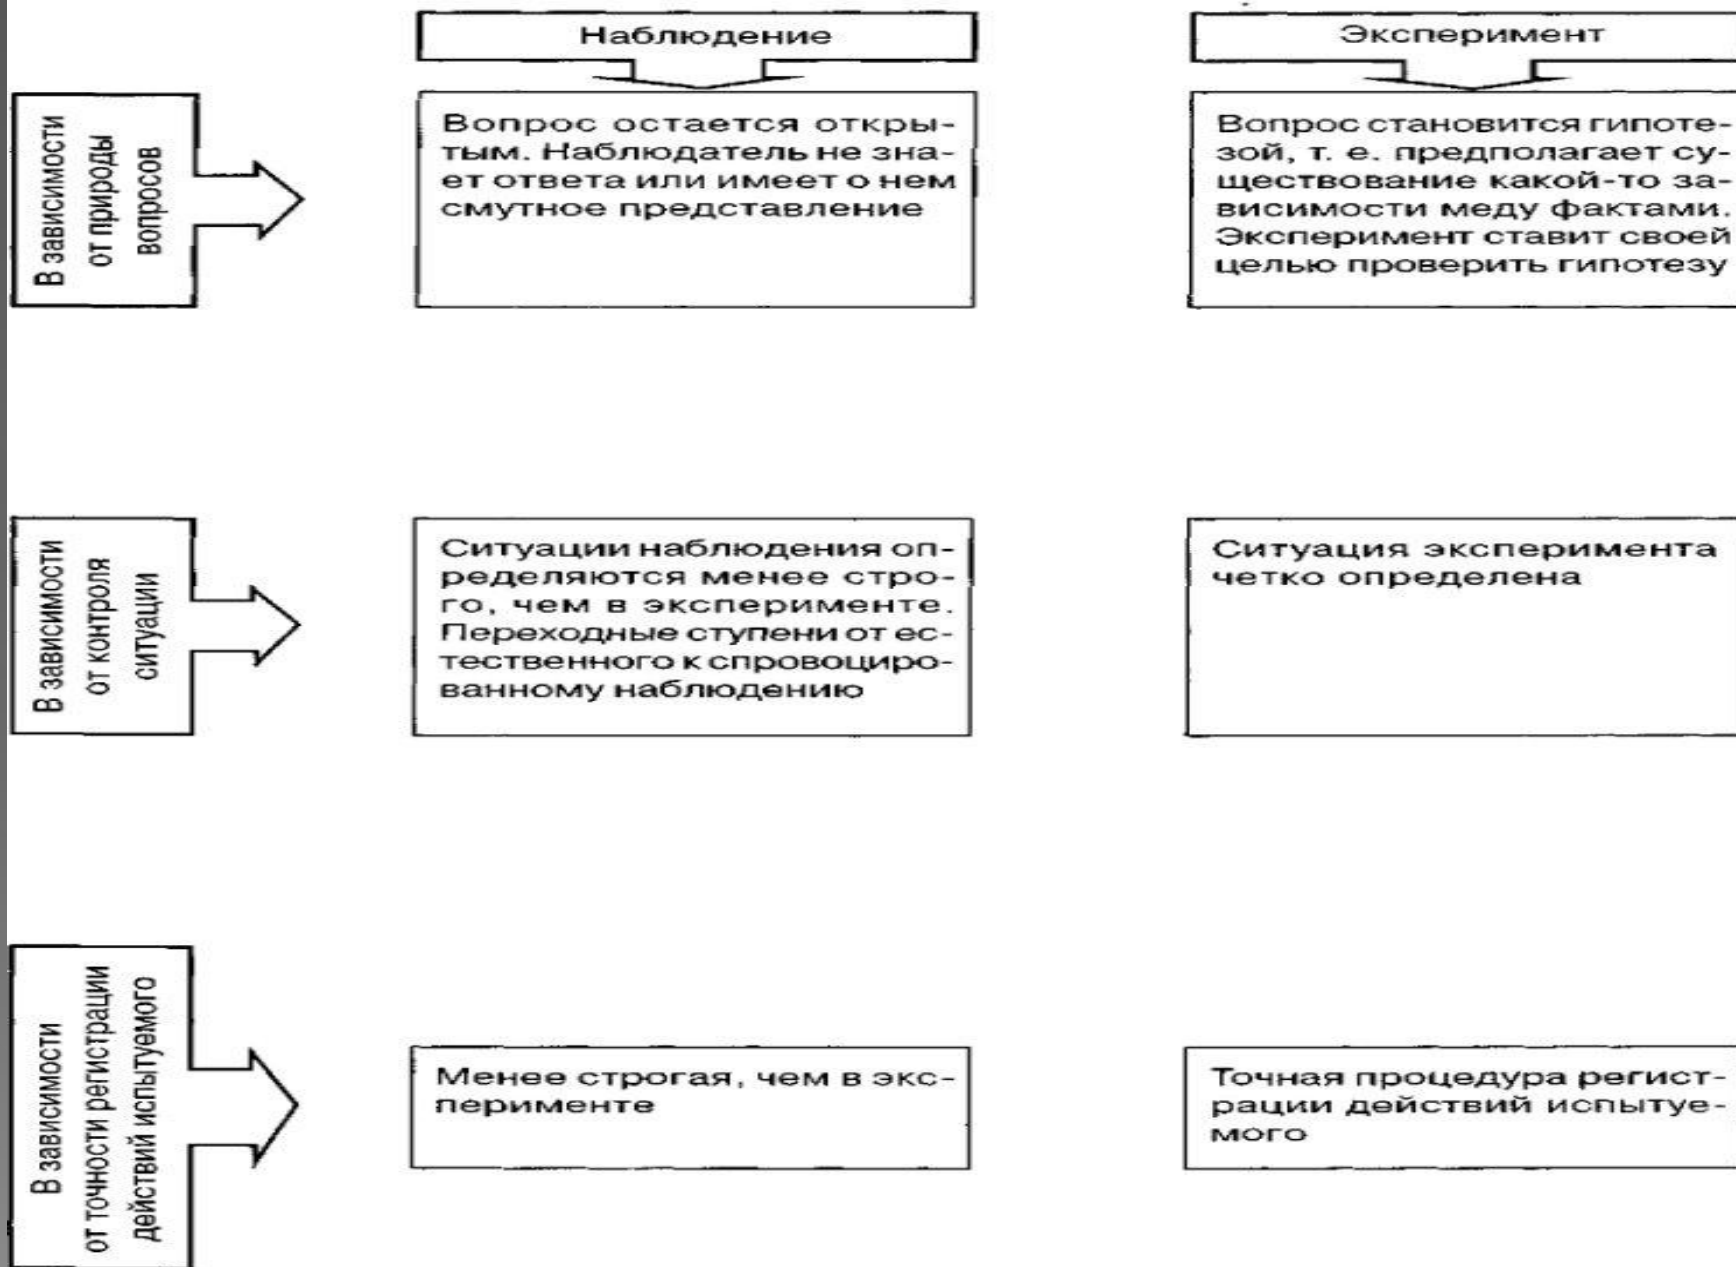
Наблюдение

Эксперимент

В зависимости от природы вопросов

Вопрос остается открытым. Наблюдатель не знает ответа или имеет о нем смутное представление

Вопрос становится гипотезой, т. е. предполагает существование какой-то зависимости меду фактами. Эксперимент ставит своей целью проверить гипотезу

В зависимости от контроля ситуации

Ситуации наблюдения определяются менее строго, чем в эксперименте. Переходные ступени от естественного к спровоцированному наблюдению

Ситуация эксперимента четко определена

В зависимости от точности регистрации действий испытуемого

Менее строгая, чем в эксперименте

Точная процедура регистрации действий испытуемого